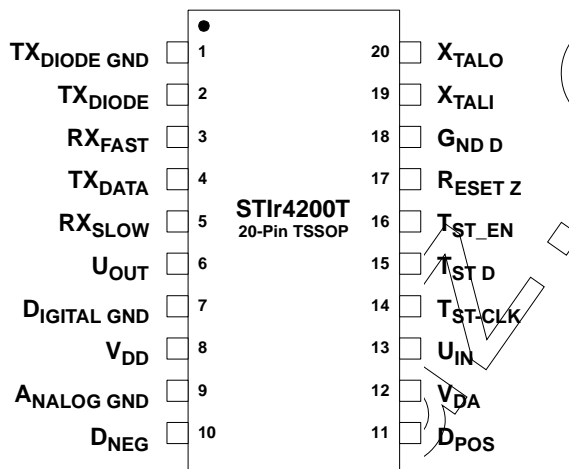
$TX_{DIODE\ GND}$ 1
$TX_{DIODE}$ 2
$RX_{FAST}$ 3
$TX_{DATA}$ 4
$RX_{SLOW}$ 5
$U_{OUT}$ 6
$D_{IGITAL\ GND}$ 7
$V_{DD}$ 8
$A_{NALOG\ GND}$ 9
$D_{NEG}$ 10

STIr4200T
20-Pin TSSOP

20 $X_{TALO}$
19 $X_{TALI}$
18 $G_{ND\ D}$
17 $R_{ESET\ Z}$
16 $T_{ST\_EN}$
15 $T_{ST\ D}$
14 $T_{ST\text{-}CLK}$
13 $U_{IN}$
12 $V_{DA}$
11 $D_{POS}$